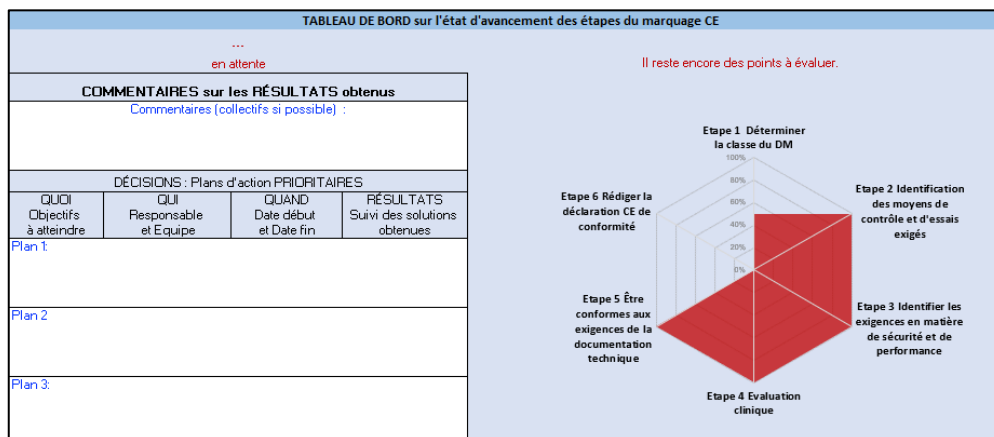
TABLEAU DE BORD sur l'état d'avancement des étapes du marquage CE

...
en attente

Il reste encore des points à évaluer.

COMMENTAIRES sur les RÉSULTATS obtenus

Commentaires (collectifs si possible) :

DÉCISIONS : Plans d'action PRIORITAIRES

| QUOI Objectifs à atteindre | QUI Responsable et Equipe | QUAND Date début et Date fin | RÉSULTATS Suivi des solutions obtenues |
|---|---|---|---|

Plan 1:

Plan 2

Plan 3:

Etape 1 Déterminer la classe du DM

100%
80%
60%
40%
20%
0%

Etape 2 Identification des moyens de contrôle et d'essais exigés

Etape 3 Identifier les exigences en matière de sécurité et de performance

Etape 4 Evaluation clinique

Etape 5 Être conformes aux exigences de la documentation technique

Etape 6 Rédiger la déclaration CE de conformité